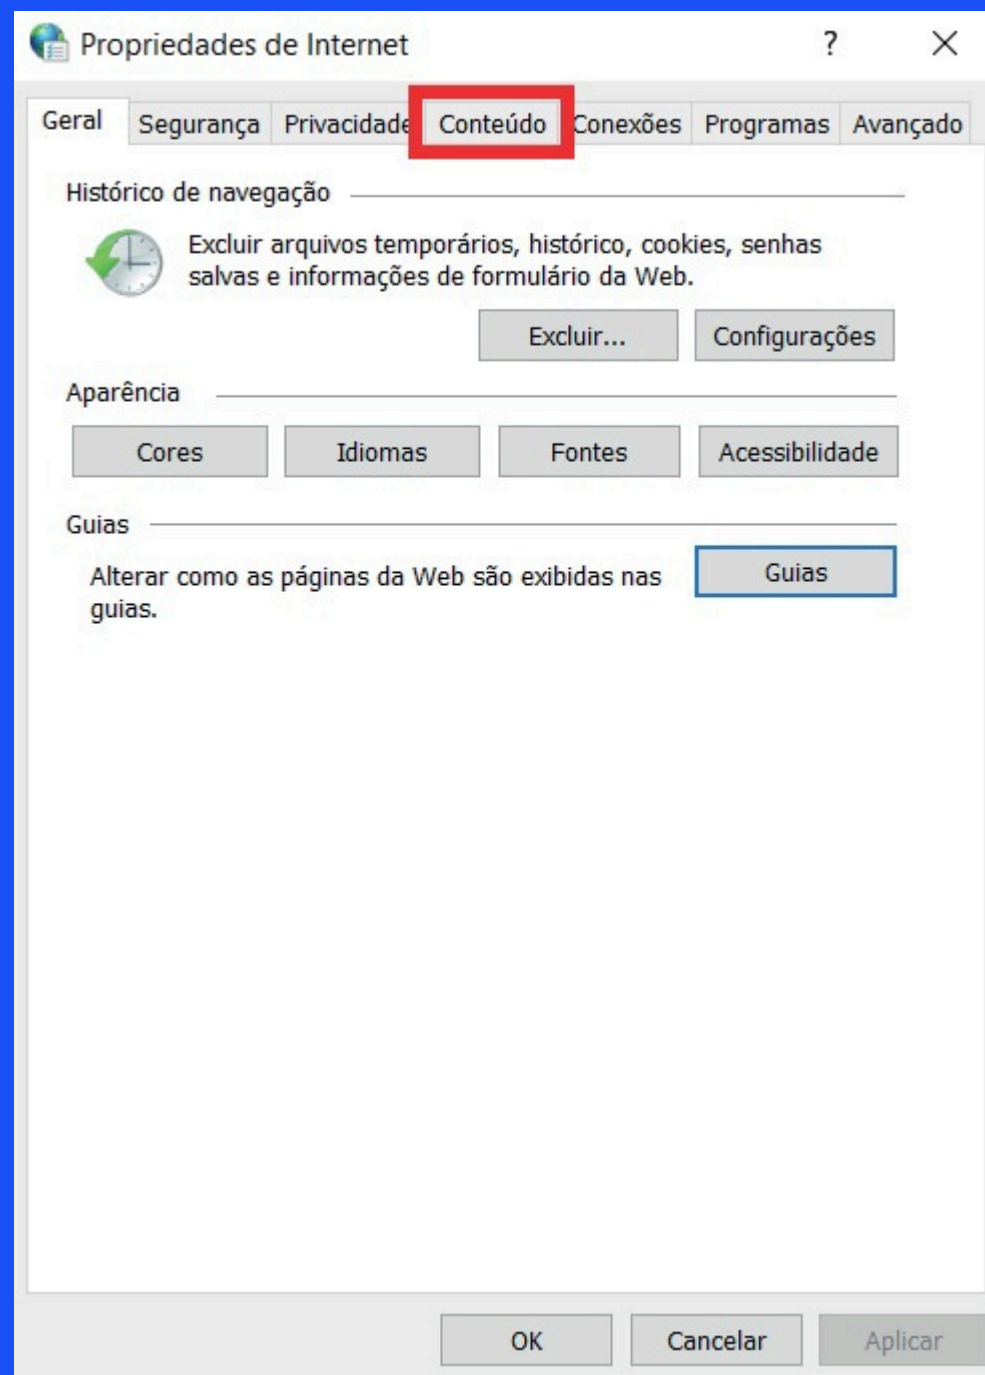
Propriedades de Internet ? ×

Geral | Segurança | Privacidade | Conteúdo | Conexões | Programas | Avançado

Histórico de navegação

Excluir arquivos temporários, histórico, cookies, senhas salvas e informações de formulário da Web.

Excluir... | Configurações

Aparência

Cores | Idiomas | Fontes | Acessibilidade

Guias

Alterar como as páginas da Web são exibidas nas guias.

Guias

OK | Cancelar | Aplicar